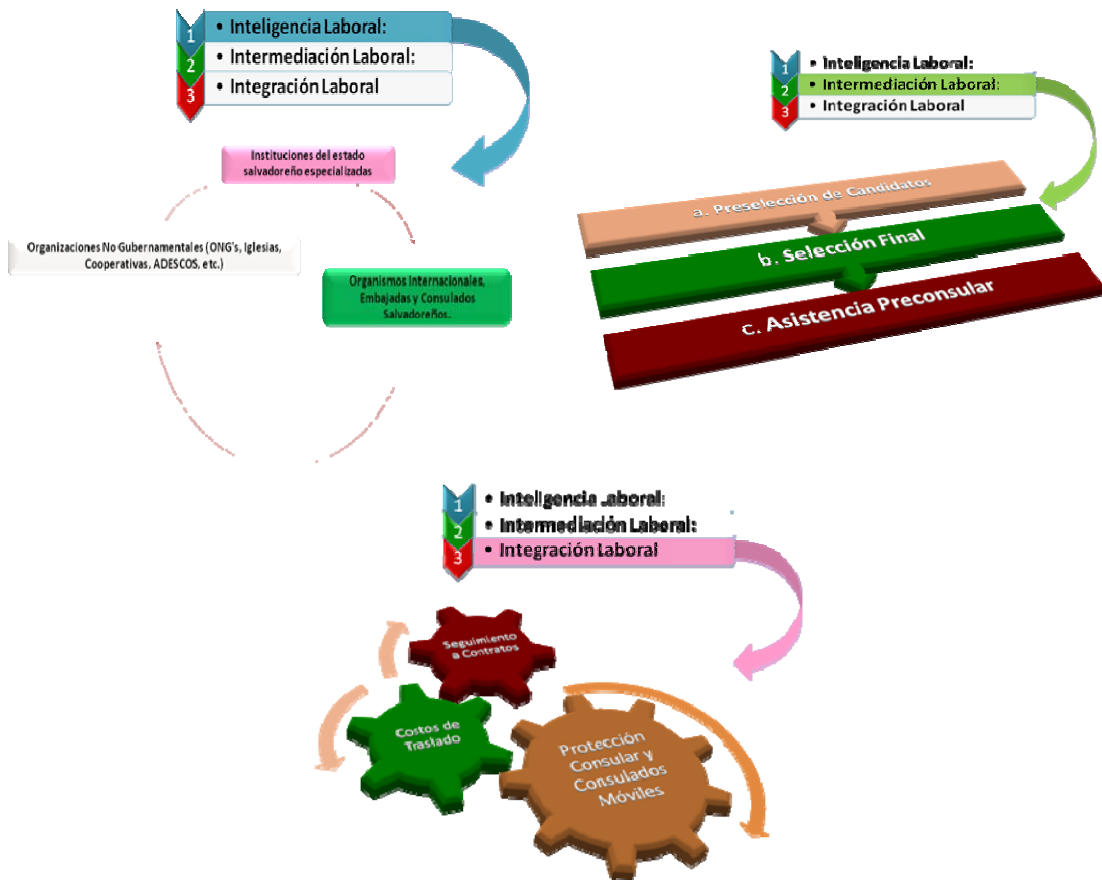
1 • Inteligencia Laboral:
2 • Intermediación Laboral:
3 • Integración Laboral

Instituciones del estado salvadoreño especializadas

Organizaciones No Gubernamentales (ONG's, Iglesias, Cooperativas, ADESCOS, etc.)

Organismos Internacionales, Embajadas y Consulados Salvadoreños.

1 • Inteligencia Laboral:
2 • Intermediación Laboral:
3 • Integración Laboral

a. Preselección de Candidatos
b. Selección Final
c. Asistencia Preconsular

1 • Inteligencia Laboral:
2 • Intermediación Laboral:
3 • Integración Laboral

Seguimiento a Contratos
Costos de Traslado
Protección Consular y Consulados Móviles